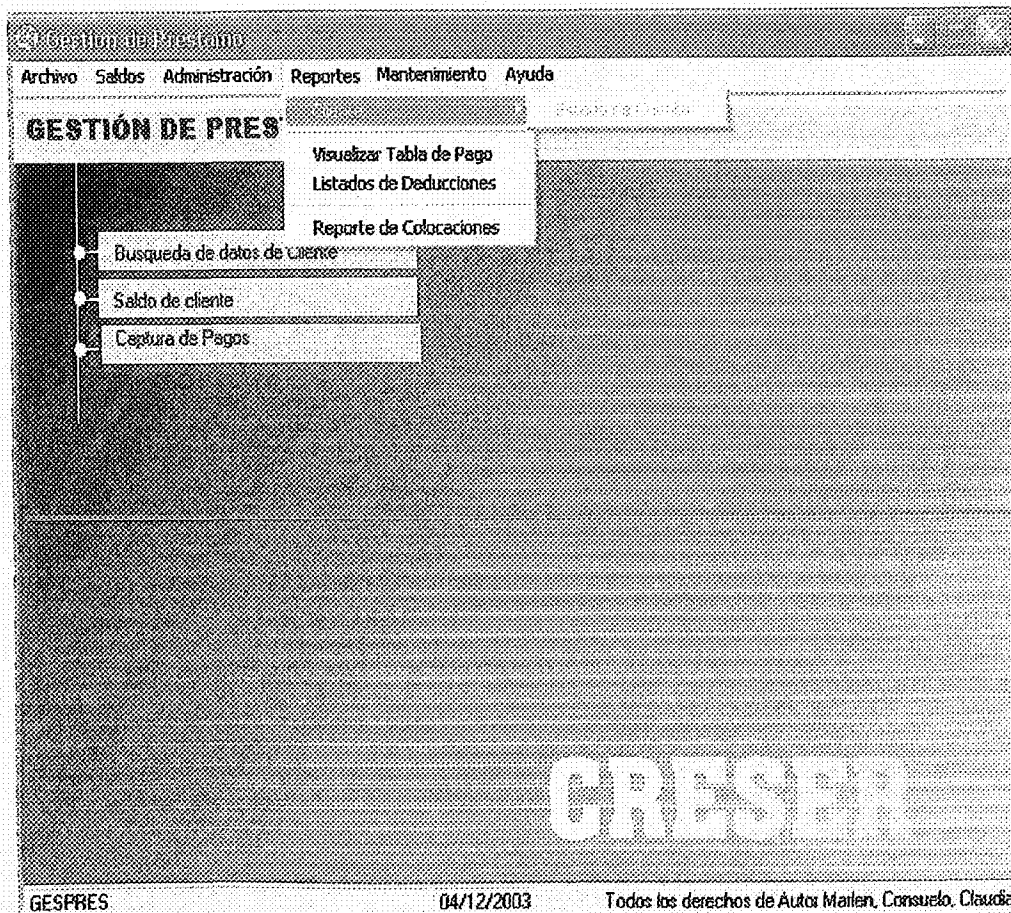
Gestion de Prestamo

Archivo Saldos Administración Reportes Mantenimiento Ayuda

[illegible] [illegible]

GESTIÓN DE PRES

Visualizar Tabla de Pago
Listados de Deducciones
Reporte de Colocaciones

Busqueda de datos de cliente
Saldo de cliente
Captura de Pagos

CRESER

GESPRES 04/12/2003 Todos los derechos de Autor Marlen, Consuelo, Claudia